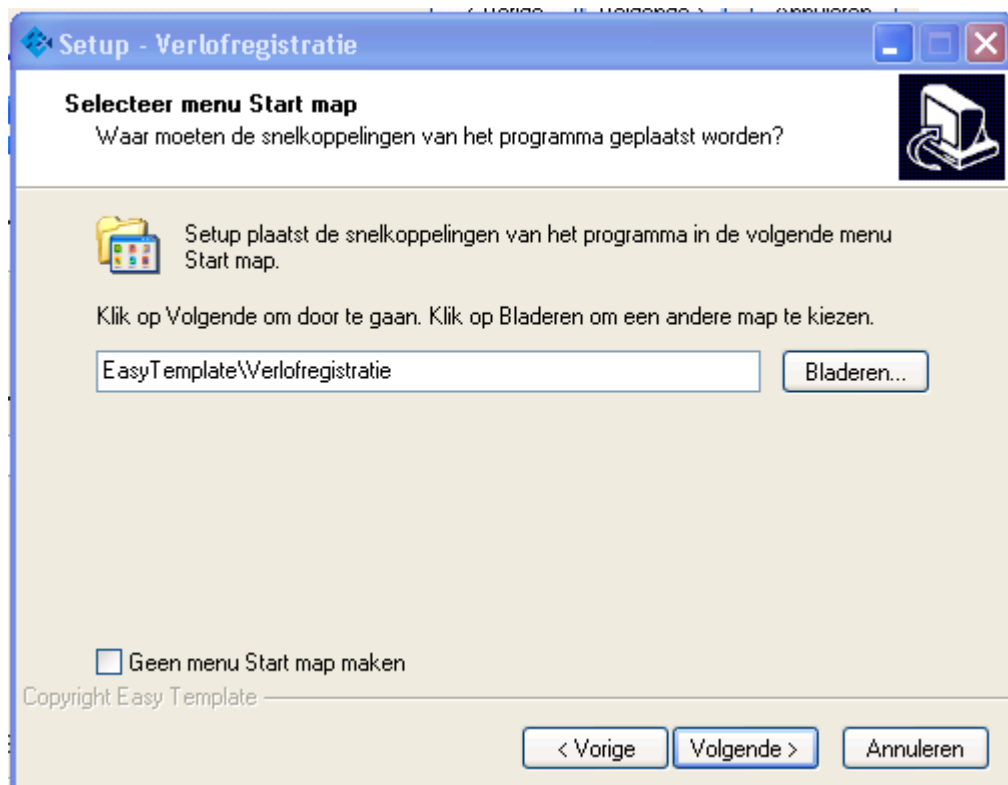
Setup - Verlofregistratie

Selecteer menu Start map
Waar moeten de snelkoppelingen van het programma geplaatst worden?

Setup plaatst de snelkoppelingen van het programma in de volgende menu Start map.

Klik op Volgende om door te gaan. Klik op Bladeren om een andere map te kiezen.

EasyTemplate\Verlofregistratie

Bladeren...

Geen menu Start map maken

Copyright Easy Template

< Vorige

Volgende >

Annuleren